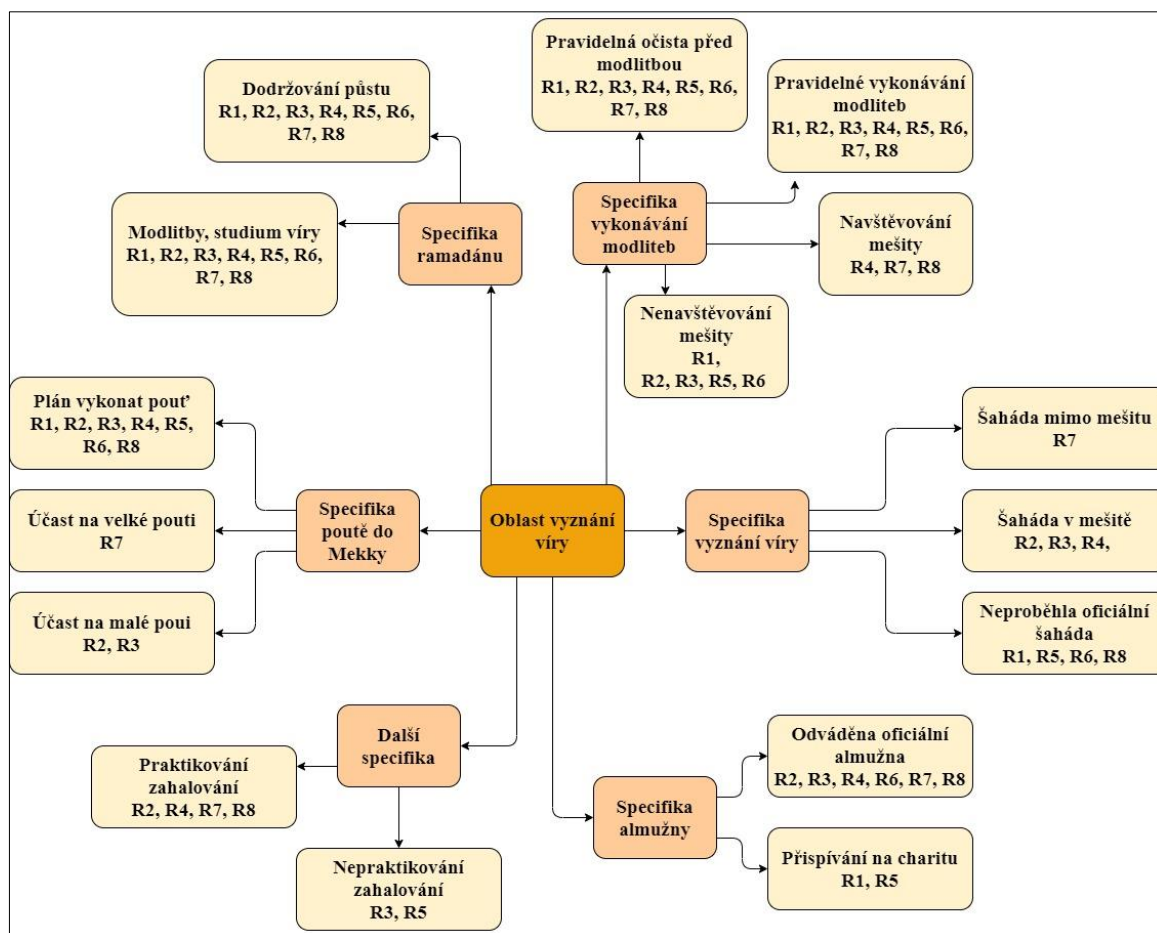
Dodržování půstu
R1, R2, R3, R4, R5, R6, R7, R8

Modlitby, studium víry
R1, R2, R3, R4, R5, R6, R7, R8

Specifika ramadánu

Pravidelná očista před modlitbou
R1, R2, R3, R4, R5, R6, R7, R8

Pravidelné vykonávání modliteb
R1, R2, R3, R4, R5, R6, R7, R8

Specifika vykonávání modliteb

Navštěvování mešity
R4, R7, R8

Nenavštěvování mešity
R1,
R2, R3, R5, R6

Plán vykonat pouť
R1, R2, R3, R4, R5, R6, R8

Účast na velké pouti
R7

Účast na malé poui
R2, R3

Specifika poutě do Mekky

Oblast vyznání víry

Specifika vyznání víry

Šaháda mimo mešitu
R7

Šaháda v mešitě
R2, R3, R4,

Neproběhla oficiální šaháda
R1, R5, R6, R8

Další specifika

Praktikování zahalování
R2, R4, R7, R8

Nepraktikování zahalování
R3, R5

Specifika almužny

Odváděna oficiální almužna
R2, R3, R4, R6, R7, R8

Přispívání na charitu
R1, R5